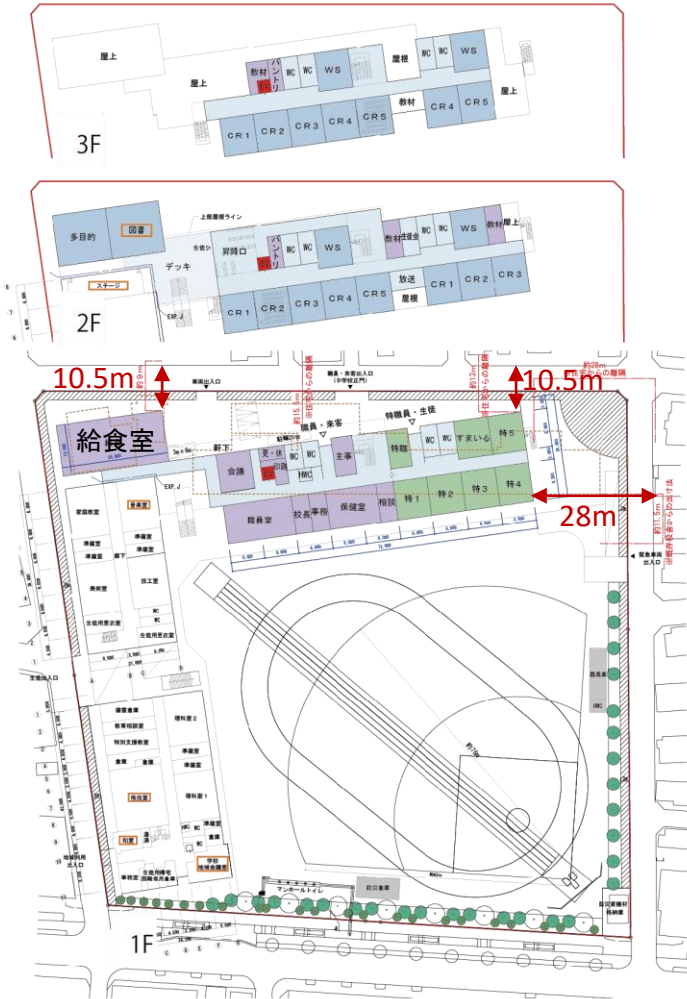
屋上
屋上
教材
パントリ
WC
WS
屋根
WC
WS
屋上
教材
CR 4
CR 5
CR 1
CR 2
CR 3
CR 4
CR 5
3F

多目的
図書
上部屋根ライン
デッキ
昇降口
パントリ
WC
WS
教材
生徒会
WC
WS
教材
屋上
ステージ
放送
屋根
CR 1
CR 2
CR 3
CR 1
CR 2
CR 3
CR 4
CR 5
2F

10.5m
10.5m
車両出入口
職員・来客出入口
職員・来客
特職員・生徒
給食室
軒下
会議
更・休
印刷
WC
HMC
主事
特職
WC
WC
すまいる
特5
EXP. J
校長
事務
保健室
相談
特1
特2
特3
特4
28m
職員室
家庭教室
音楽室
準備室
準備室
準備室
準備室
美術室
技工室
生徒用更衣室
生徒用更衣室
WC
WC
倉庫
教育相談室
特別支援教室
理科室2
準備室
準備室
倉庫
倉庫
格技室
準備室
理科室1
準備室
PC室
事務室
生徒用昇降口
学校地域協働室
マンホールトイレ
防災倉庫
器具庫
1F